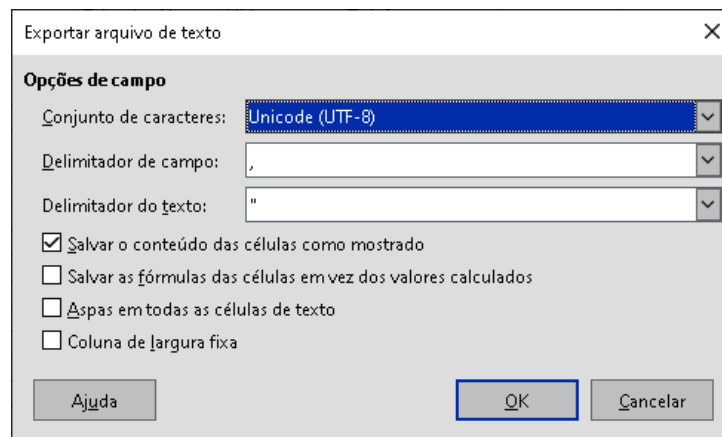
Exportar arquivo de texto

Opções de campo

Conjunto de caracteres: Unicode (UTF-8)

Delimitador de campo: ,

Delimitador do texto: "

Salvar o conteúdo das células como mostrado

Salvar as fórmulas das células em vez dos valores calculados

Aspas em todas as células de texto

Coluna de largura fixa

Ajuda

OK

Cancelar